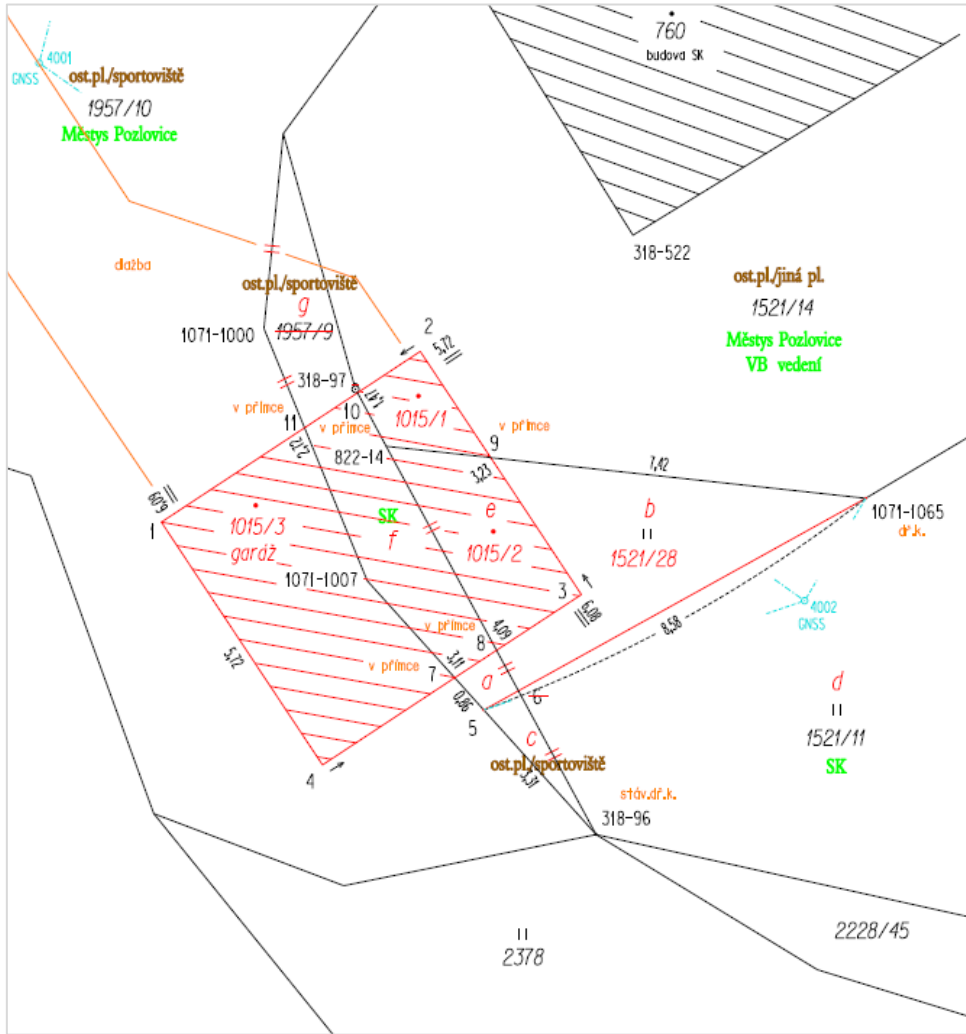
760
budova SK

4001
GNSS
ost.pl./sportoviště
1957/10
Městys Pozlovice

318-522

ost.pl./jiná pl.
1521/14
Městys Pozlovice
VB vedení

dlažba

ost.pl./sportoviště
g
1957/9
1071-1000

2
5,72

318-97
11
v přímce
10
1,41
1015/1
v přímce
9
v přímce
2,12
822-14
3,23
7,42

1
6,09
1015/3
garáž
SK
f
e
1015/2
b
1521/28
1071-1065
dř.k.

1071-1007
3
6,08
4002
GNSS
8,58

v přímce
8
4,09
v přímce
7
3,11
a
6
5,72
0,86
5
c
d
1521/11
SK

4
ost.pl./sportoviště
3,31
stáv.dř.k.
318-96

2378
2228/45